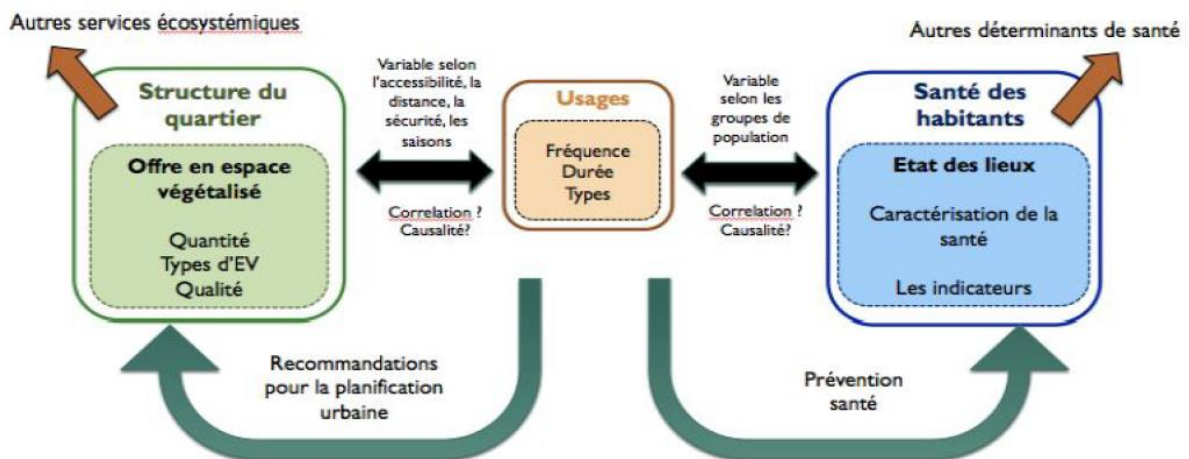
Autres services écosystémiques

Autres déterminants de santé

Structure du quartier

Offre en espace végétalisé

Quantité
Types d'EV
Qualité

Variable selon l'accessibilité, la distance, la sécurité, les saisons

Correlation ?
Causalité?

Usages

Fréquence
Durée
Types

Variable selon les groupes de population

Correlation ?
Causalité?

Santé des habitants

Etat des lieux

Caractérisation de la santé

Les indicateurs

Recommandations pour la planification urbaine

Prévention santé